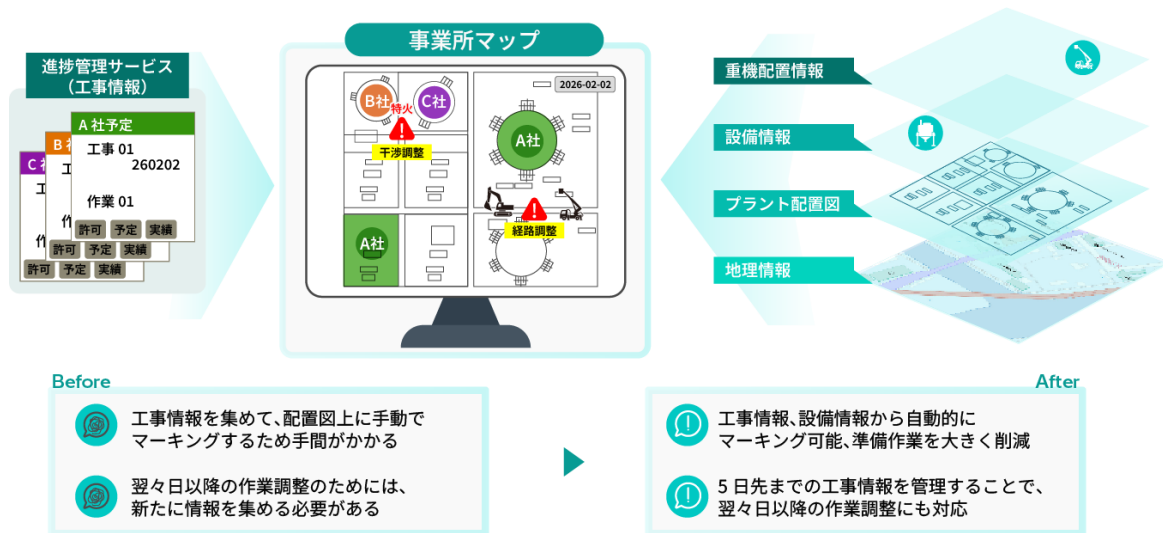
進捗管理サービス
（工事情報）

A 社予定
工事 01
260202
作業 01
許可 予定 実績

B 社
工
作
許可 予定 実績

C 社
工
作
許可 予定 実績

事業所マップ

2026-02-02
B社 C社
特火
干渉調整
A社
経路調整
A社

重機配置情報
設備情報
プラント配置図
地理情報

Before
工事情報を集めて、配置図上に手動でマーキングするため手間がかかる

翌々日以降の作業調整のためには、新たに情報を集める必要がある

After
工事情報、設備情報から自動的にマーキング可能、準備作業を大きく削減

5 日先までの工事情報を管理することで、翌々日以降の作業調整にも対応